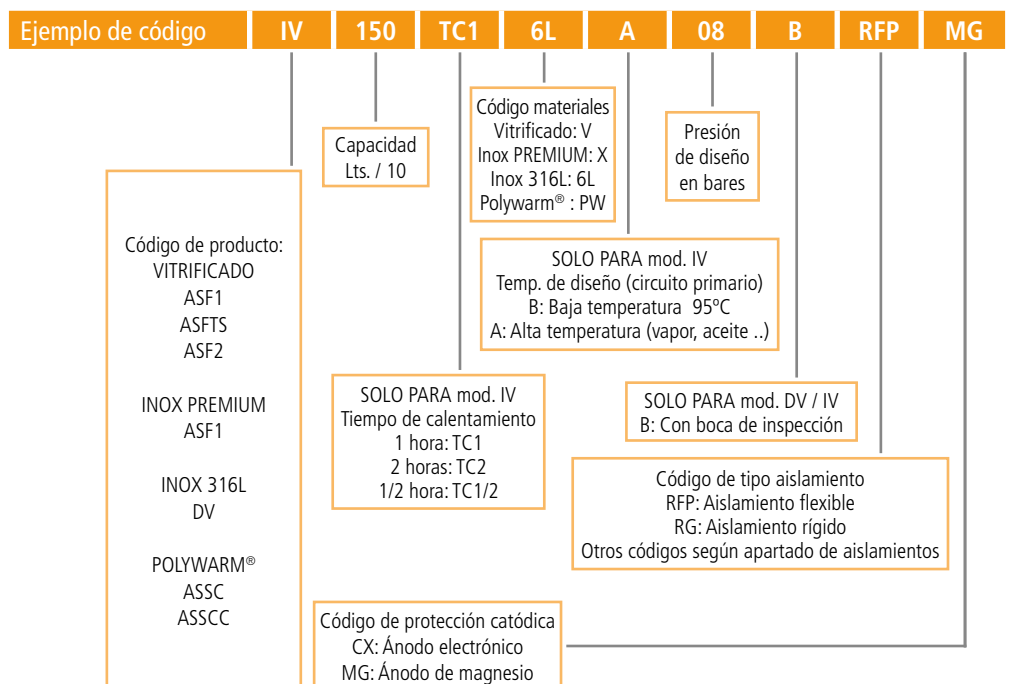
Ejemplo de código IV 150 TC1 6L A 08 B RFP MG

Código materiales
Vitrificado: V
Inox PREMIUM: X
Inox 316L: 6L
Polywarm® : PW

Presión de diseño en bares

Capacidad Lts. / 10

SOLO PARA mod. IV
Temp. de diseño (circuito primario)
B: Baja temperatura 95ºC
A: Alta temperatura (vapor, aceite ..)

Código de producto:
VITRIFICADO
ASF1
ASFTS
ASF2

INOX PREMIUM
ASF1

INOX 316L
DV

POLYWARM®
ASSC
ASSCC

SOLO PARA mod. IV
Tiempo de calentamiento
1 hora: TC1
2 horas: TC2
1/2 hora: TC1/2

SOLO PARA mod. DV / IV
B: Con boca de inspección

Código de tipo aislamiento
RFP: Aislamiento flexible
RG: Aislamiento rígido
Otros códigos según apartado de aislamientos

Código de protección catódica
CX: Ánodo electrónico
MG: Ánodo de magnesio